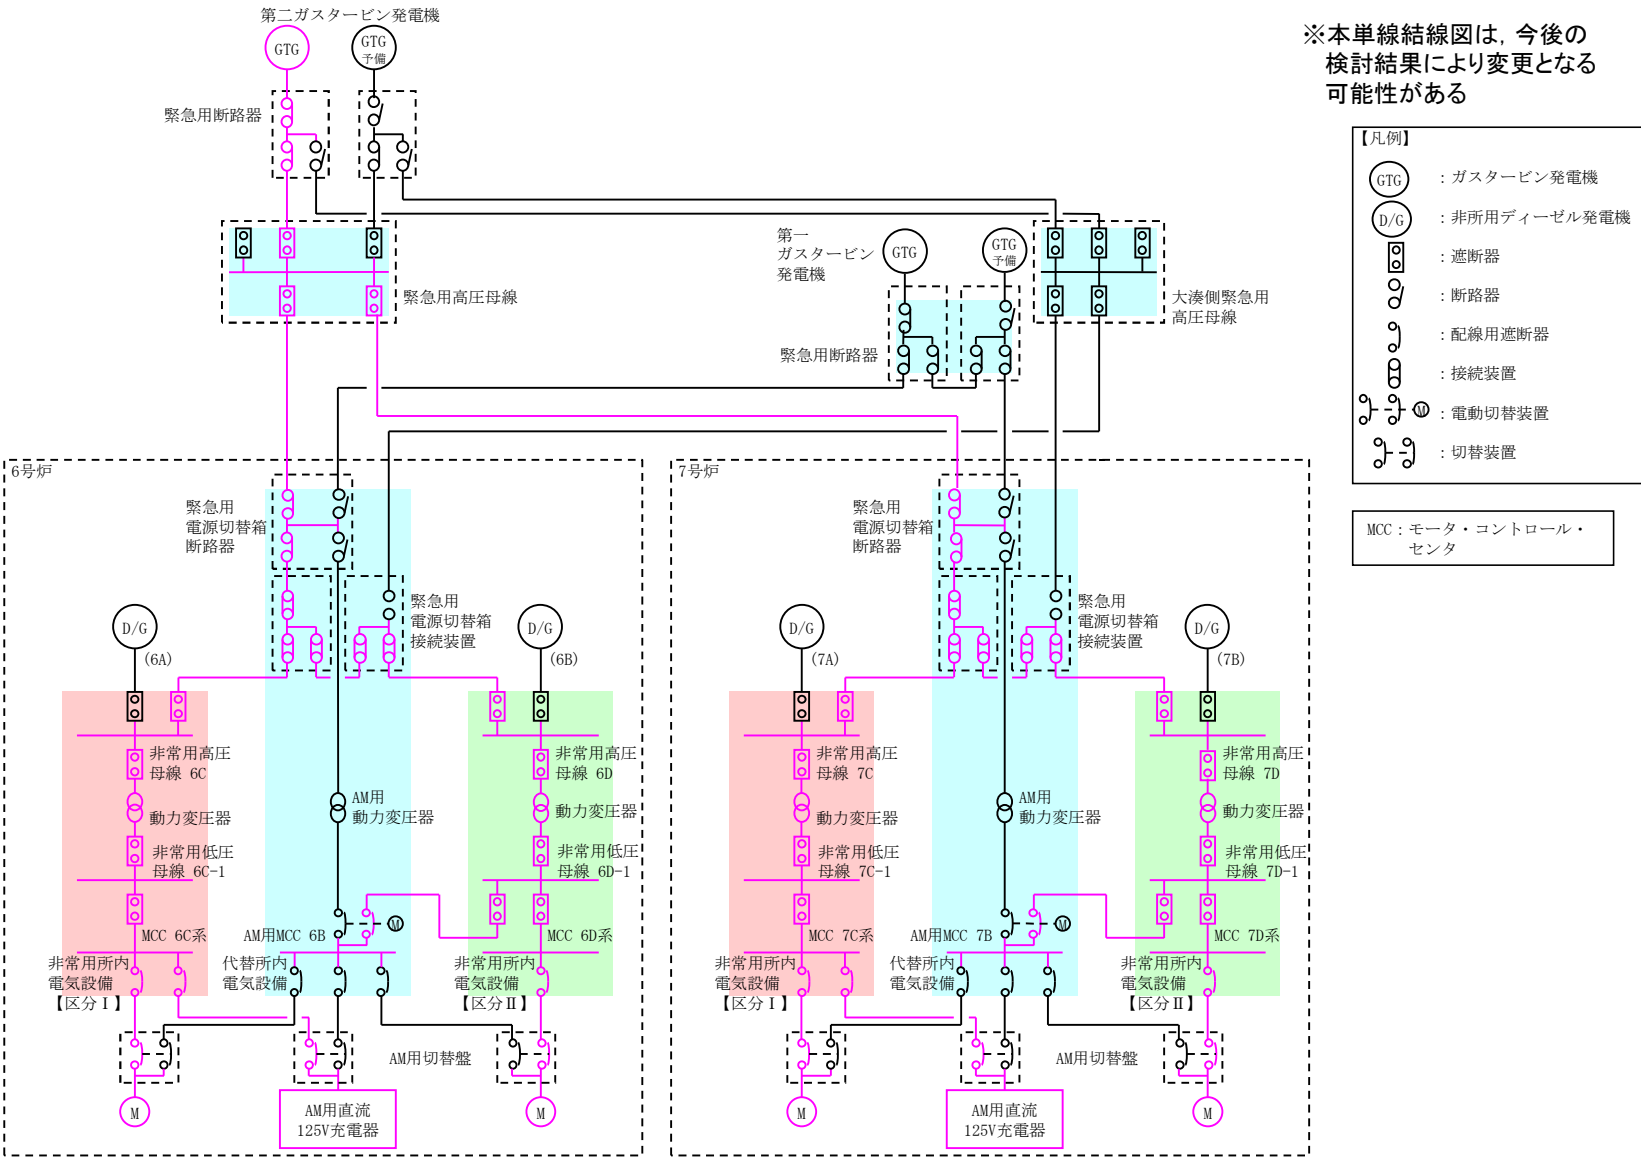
※本単線結線図は，今後の検討結果により変更となる可能性がある

第二ガスタービン発電機

GTG

GTG 予備

緊急用断路器

緊急用高圧母線

第一ガスタービン発電機

GTG

GTG 予備

緊急用断路器

大湊側緊急用高圧母線

【凡例】

GTG ：ガスタービン発電機

D/G ：非所用ディーゼル発電機

：遮断器

：断路器

：配線用遮断器

：接続装置

M ：電動切替装置

：切替装置

MCC：モータ・コントロール・センタ

6号炉

緊急用電源切替箱断路器

緊急用電源切替箱接続装置

D/G (6A)

D/G (6B)

非常用高圧母線 6C

動力変圧器

非常用低圧母線 6C-1

MCC 6C系

非常用所内電気設備【区分Ⅰ】

AM用動力変圧器

AM用MCC 6B

代替所内電気設備

非常用高圧母線 6D

動力変圧器

非常用低圧母線 6D-1

MCC 6D系

非常用所内電気設備【区分Ⅱ】

AM用切替盤

M

AM用直流125V充電器

M

7号炉

緊急用電源切替箱断路器

緊急用電源切替箱接続装置

D/G (7A)

D/G (7B)

非常用高圧母線 7C

動力変圧器

非常用低圧母線 7C-1

MCC 7C系

非常用所内電気設備【区分Ⅰ】

AM用動力変圧器

AM用MCC 7B

代替所内電気設備

非常用高圧母線 7D

動力変圧器

非常用低圧母線 7D-1

MCC 7D系

非常用所内電気設備【区分Ⅱ】

AM用切替盤

M

AM用直流125V充電器

M